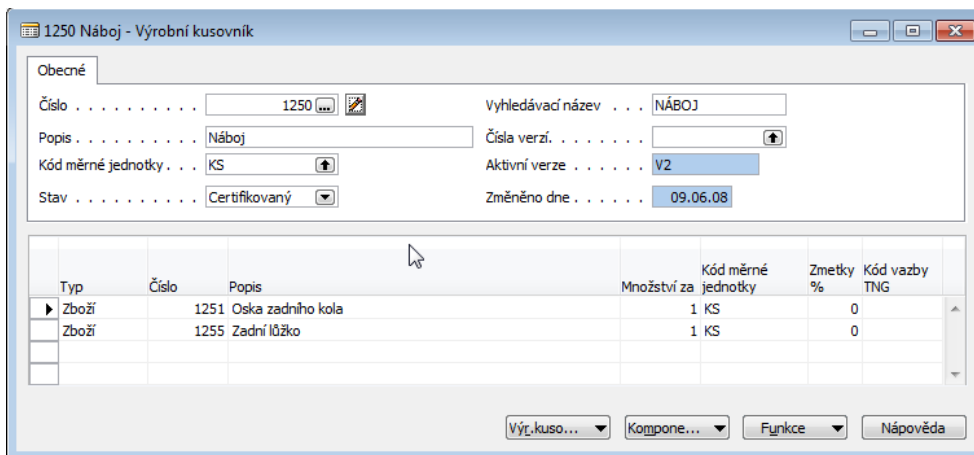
1250 Náboj - Výrobní kusovník

Obecné

Číslo . . . . . . . . . . 1250

Popis . . . . . . . . . . Náboj

Kód měrné jednotky . . . KS

Stav . . . . . . . . . . Certifikovaný

Vyhledávací název . . . NÁBOJ

Čísla verzí. . . . . . . .

Aktivní verze . . . . . . V2

Změněno dne . . . . . . 09.06.08

| Typ | Číslo | Popis | Množství za | Kód měrné jednotky | Zmetky % | Kód vazby TNG |
|---|---|---|---|---|---|---|
| Zboží | 1251 | Oska zadního kola | 1 | KS | 0 | |
| Zboží | 1255 | Zadní lůžko | 1 | KS | 0 | |
| | | | | | | |
| | | | | | | |

Výr.kuso... Kompone... Funkce Nápověda